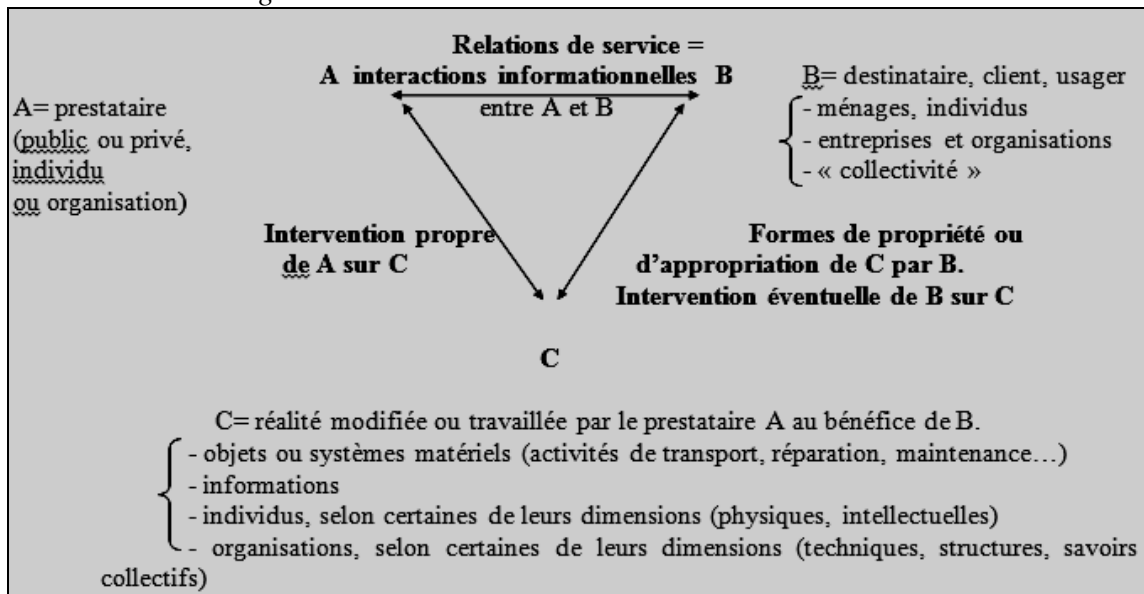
Relations de service =
A interactions informationnelles B
entre A et B

A= prestataire (public ou privé, individu ou organisation)

B= destinataire, client, usager
- ménages, individus
- entreprises et organisations
- « collectivité »

Intervention propre de A sur C

Formes de propriété ou d'appropriation de C par B. Intervention éventuelle de B sur C

C

C= réalité modifiée ou travaillée par le prestataire A au bénéfice de B.
- objets ou systèmes matériels (activités de transport, réparation, maintenance…)
- informations
- individus, selon certaines de leurs dimensions (physiques, intellectuelles)
- organisations, selon certaines de leurs dimensions (techniques, structures, savoirs collectifs)